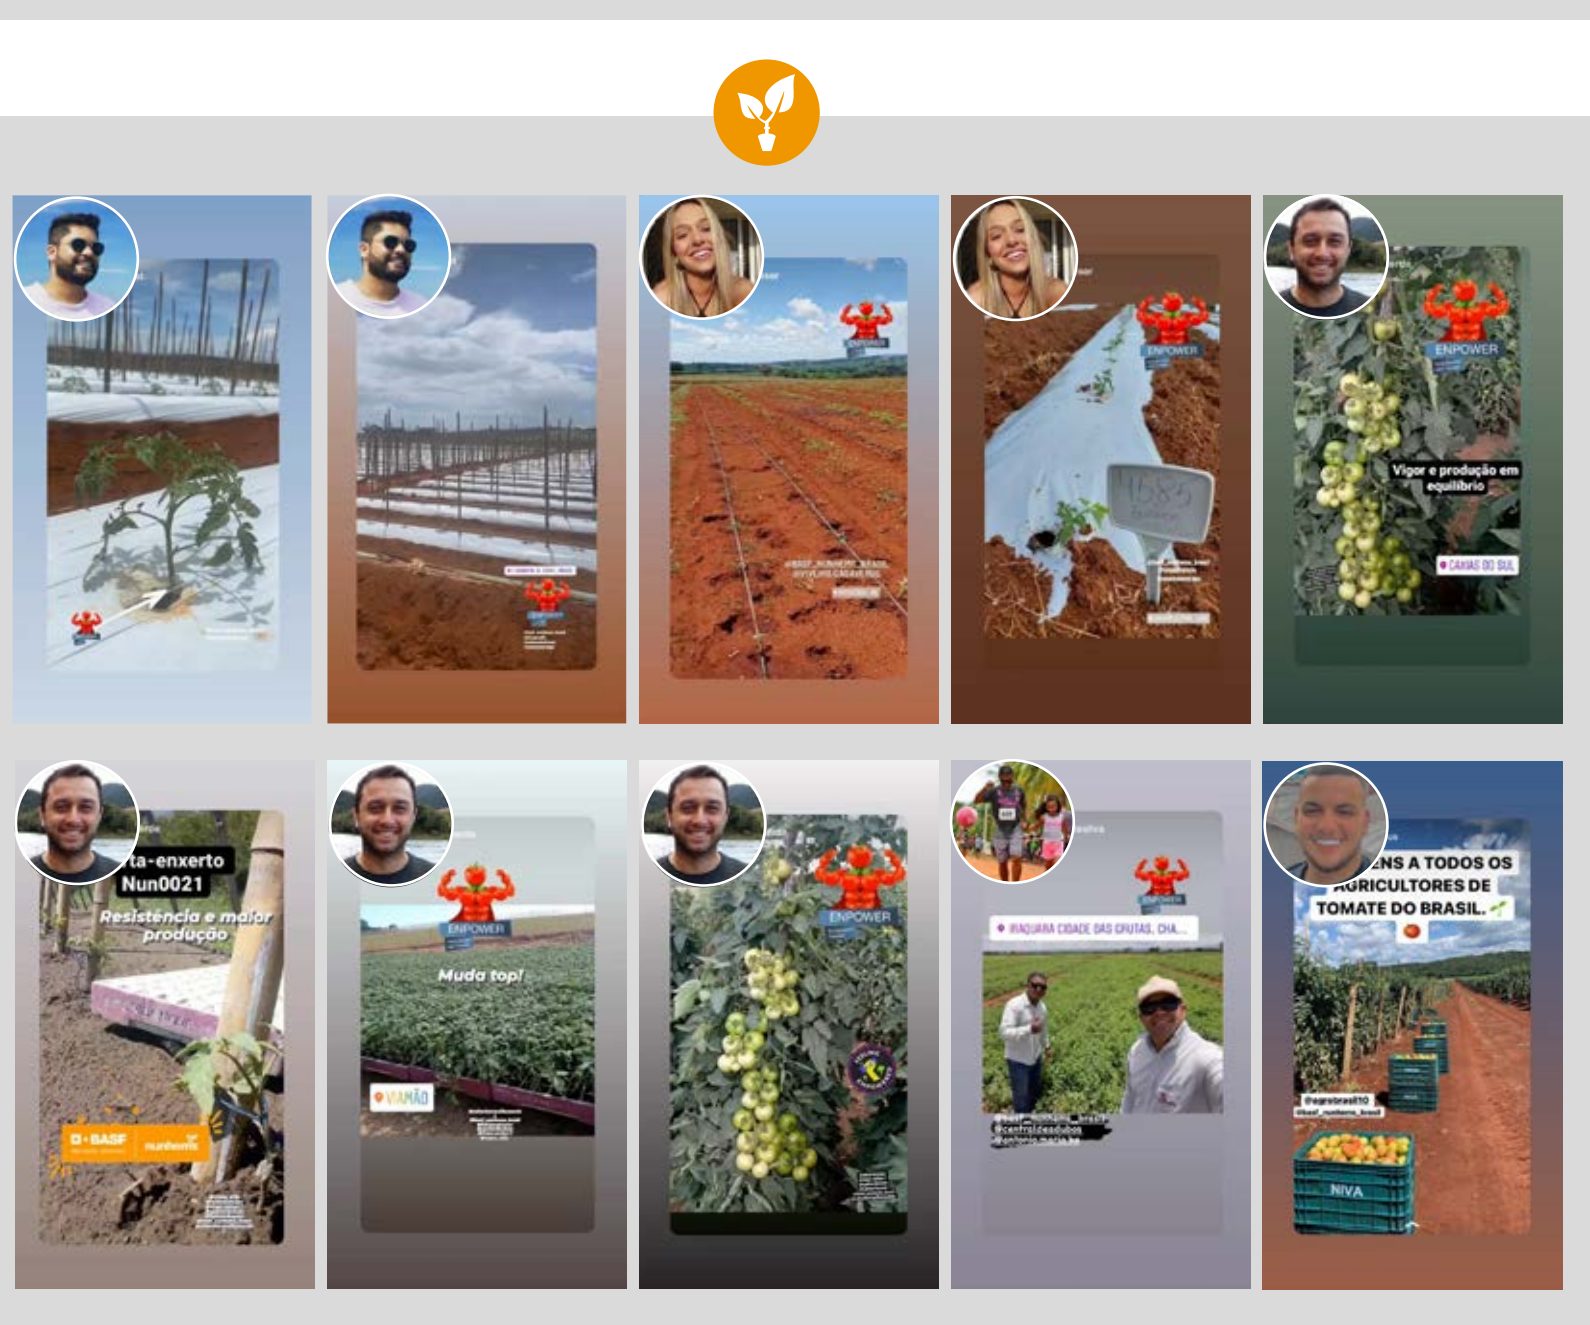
ENPOWER

ENPOWER

ENPOWER

Vigor e produção em equilíbrio

CAXIAS DO SUL

ta-enxerto Nun0021

Resistência e maior produção

BASF nunhems

ENPOWER

Muda top!

VIAMÃO

ENPOWER

IRAQUARA CIDADE DAS GRUTAS, CHA...

ENS A TODOS OS AGRICULTORES DE TOMATE DO BRASIL.

@agrobrasil10

NIVA